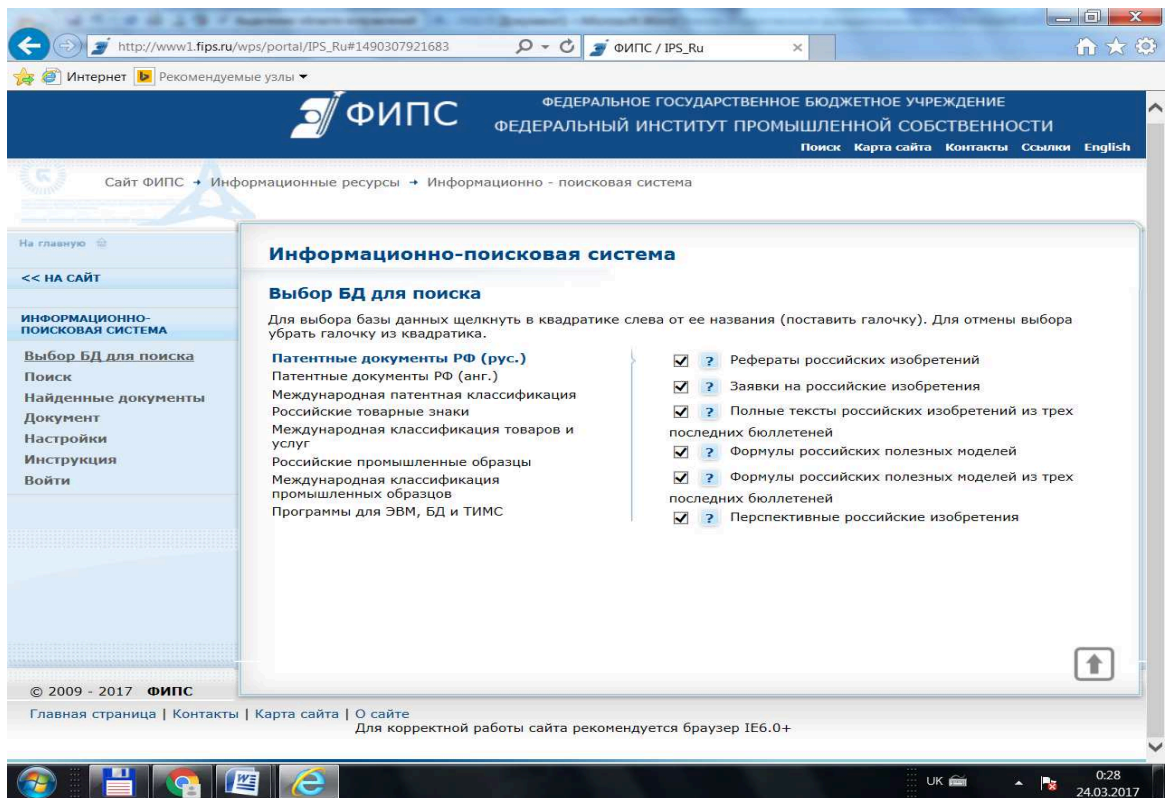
http://www1.fips.ru/wps/portal/IPS_Ru#1490307921683

ФИПС / IPS_Ru

Интернет Рекомендуемые узлы

ФИПС

ФЕДЕРАЛЬНОЕ ГОСУДАРСТВЕННОЕ БЮДЖЕТНОЕ УЧРЕЖДЕНИЕ
ФЕДЕРАЛЬНЫЙ ИНСТИТУТ ПРОМЫШЛЕННОЙ СОБСТВЕННОСТИ

Поиск Карта сайта Контакты Ссылки English

Сайт ФИПС → Информационные ресурсы → Информационно - поисковая система

На главную

<< НА САЙТ

ИНФОРМАЦИОННО-ПОИСКОВАЯ СИСТЕМА

Выбор БД для поиска
Поиск
Найденные документы
Документ
Настройки
Инструкция
Войти

Информационно-поисковая система

Выбор БД для поиска

Для выбора базы данных щелкнуть в квадратике слева от ее названия (поставить галочку). Для отмены выбора убрать галочку из квадратика.

Патентные документы РФ (рус.)
Патентные документы РФ (анг.)
Международная патентная классификация
Российские товарные знаки
Международная классификация товаров и услуг
Российские промышленные образцы
Международная классификация промышленных образцов
Программы для ЭВМ, БД и ТИМС

? Рефераты российских изобретений
? Заявки на российские изобретения
? Полные тексты российских изобретений из трех последних бюллетеней
? Формулы российских полезных моделей
? Формулы российских полезных моделей из трех последних бюллетеней
? Перспективные российские изобретения

© 2009 - 2017 ФИПС

Главная страница | Контакты | Карта сайта | О сайте
Для корректной работы сайта рекомендуется браузер IE6.0+

UK
0:28
24.03.2017